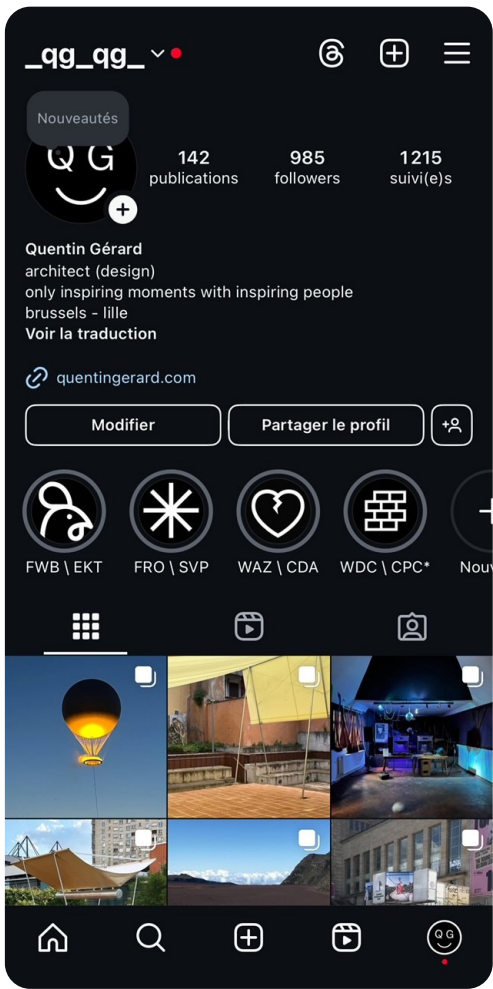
_qg_qg_

Nouveautés

Q G

142 publications

985 followers

1215 suivi(e)s

Quentin Gérard
architect (design)
only inspiring moments with inspiring people
brussels - lille
Voir la traduction

quentingerard.com

Modifier

Partager le profil

FWB \ EKT

FRO \ SVP

WAZ \ CDA

WDC \ CPC*

Nou

Q G